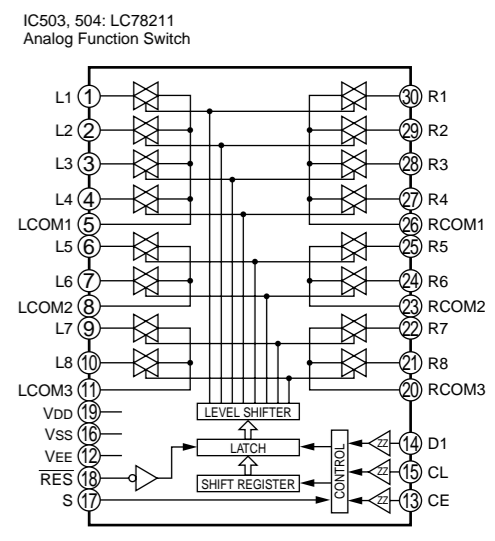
IC503, 504: LC78211
Analog Function Switch

L1 1
L2 2
L3 3
L4 4
LCOM1 5
L5 6
L6 7
LCOM2 8
L7 9
L8 10
LCOM3 11
VDD 19
VSS 16
VEE 12
$\overline{RES}$ 18
S 17

30 R1
29 R2
28 R3
27 R4
26 RCOM1
25 R5
24 R6
23 RCOM2
22 R7
21 R8
20 RCOM3
14 D1
15 CL
13 CE

LEVEL SHIFTER
LATCH
SHIFT REGISTER
CONTROL
ZZ
ZZ
ZZ